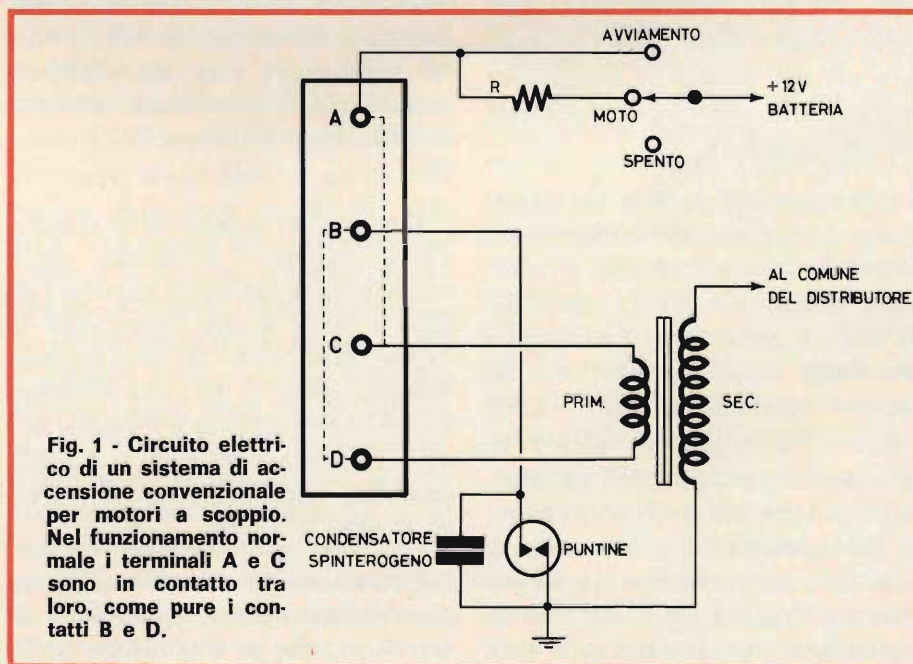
AVVIAMENTO

R

MOTO

+12 V
BATTERIA

SPENTO

A

B

C

D

AL COMUNE
DEL DISTRIBUTORE

PRIM.

SEC.

CONDENSATORE
SPINTEROGENO

PUNTINE

Fig. 1 - Circuito elettrico di un sistema di accensione convenzionale per motori a scoppio. Nel funzionamento normale i terminali A e C sono in contatto tra loro, come pure i contatti B e D.